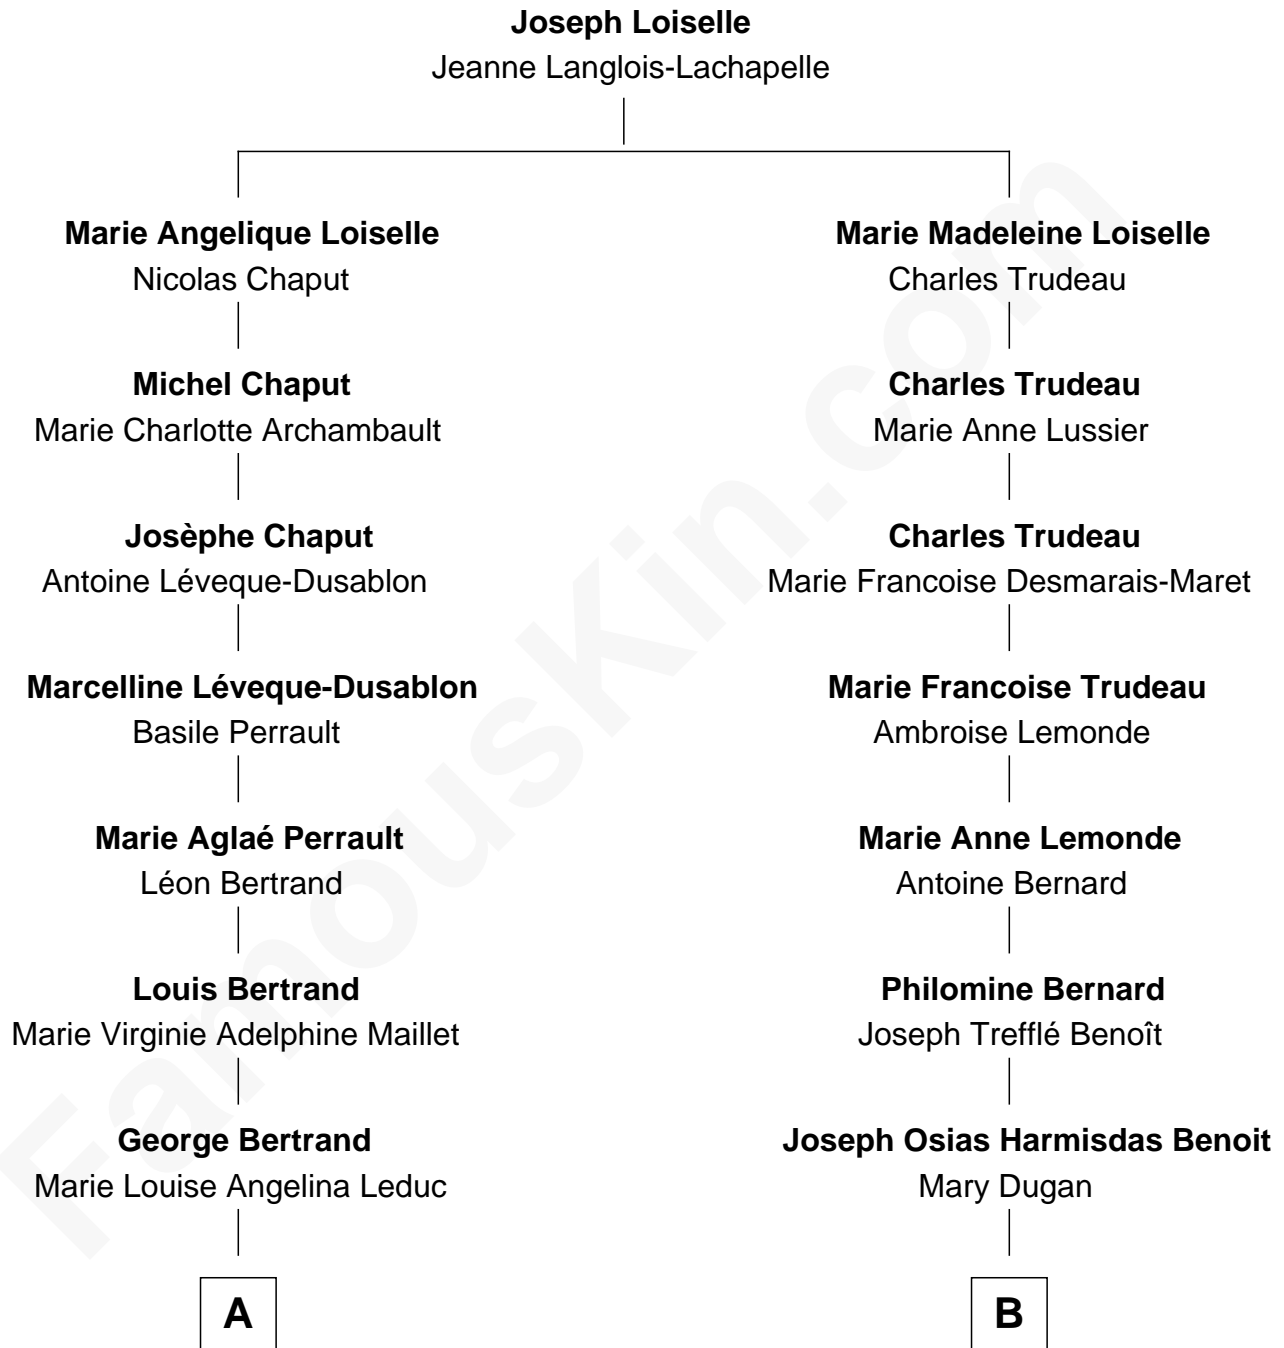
**Joseph Loiselle**
Jeanne Langlois-Lachapelle

**Marie Angelique Loiselle**
Nicolas Chaput

**Michel Chaput**
Marie Charlotte Archambault

**Josèphe Chaput**
Antoine Léveque-Dusablon

**Marcelline Léveque-Dusablon**
Basile Perrault

**Marie Aglaé Perrault**
Léon Bertrand

**Louis Bertrand**
Marie Virginie Adelphine Maillet

**George Bertrand**
Marie Louise Angelina Leduc

A

**Marie Madeleine Loiselle**
Charles Trudeau

**Charles Trudeau**
Marie Anne Lussier

**Charles Trudeau**
Marie Francoise Desmarais-Maret

**Marie Francoise Trudeau**
Ambroise Lemonde

**Marie Anne Lemonde**
Antoine Bernard

**Philomine Bernard**
Joseph Trefflé Benoît

**Joseph Osias Harmisdas Benoit**
Mary Dugan

B

FamousKin.com